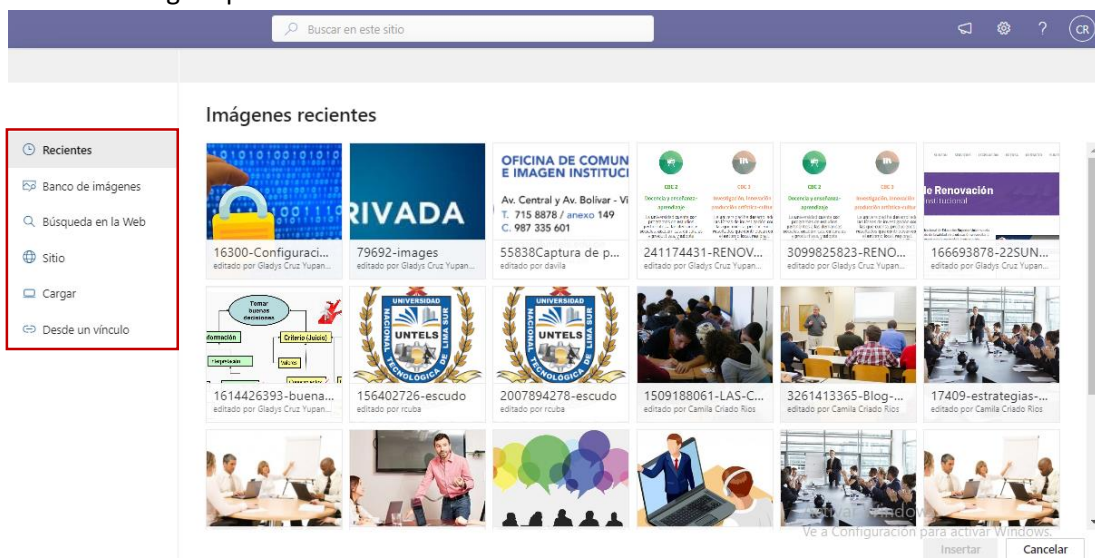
Buscar en este sitio

CR

Imágenes recientes

Recientes
Banco de imágenes
Búsqueda en la Web
Sitio
Cargar
Desde un vínculo

RIVADA

OFICINA DE COMUN
E IMAGEN INSTITUCI
Av. Central y Av. Bolívar - Vi
T. 715 8878 / anexo 149
C. 987 335 601

de Renovación
nstitucional

16300-Configuraci...
editado por Gladys Cruz Yupan...

79692-images
editado por Gladys Cruz Yupan...

55838Captura de p...
editado por davila

241174431-RENOV...
editado por Gladys Cruz Yupan...

3099825823-RENO...
editado por Gladys Cruz Yupan...

166693878-22SUN...
editado por Gladys Cruz Yupan...

Tomar buenas decisiones
Criterio (Juicio)

UNIVERSIDAD NACIONAL TECNOLÓGICA DE LIMA SUR
UNTELS

1614426393-buena...
editado por Gladys Cruz Yupan...

156402726-escudo
editado por rcuba

2007894278-escudo
editado por rcuba

1509188061-LAS-C...
editado por Camila Criado Rios

3261413365-Blog-...
editado por Camila Criado Rios

17409-estrategias-...
editado por Camila Criado Rios

Activar Windows
Ve a Configuración para activar Windows.

Insertar
Cancelar